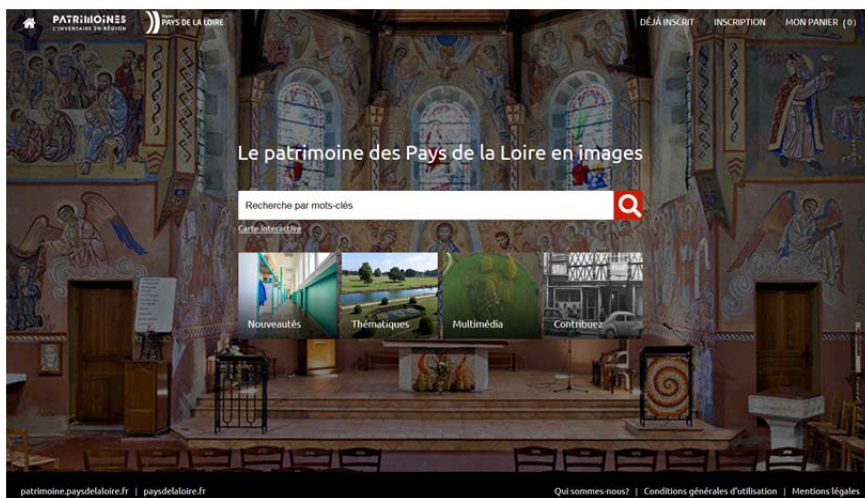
PATRIMOINES
L'INVENTAIRE EN RÉGION

PAYS DE LA LOIRE

DÉJÀ INSCRIT
INSCRIPTION
MON PANIER (0)

Le patrimoine des Pays de la Loire en images

Recherche par mots-clés

Carte interactive

Nouveautés
Thématiques
Multimédia
Contribuez

patrimoine.paysdelaloire.fr | paysdelaloire.fr

Qui sommes-nous? | Conditions générales d'utilisation | Mentions légales